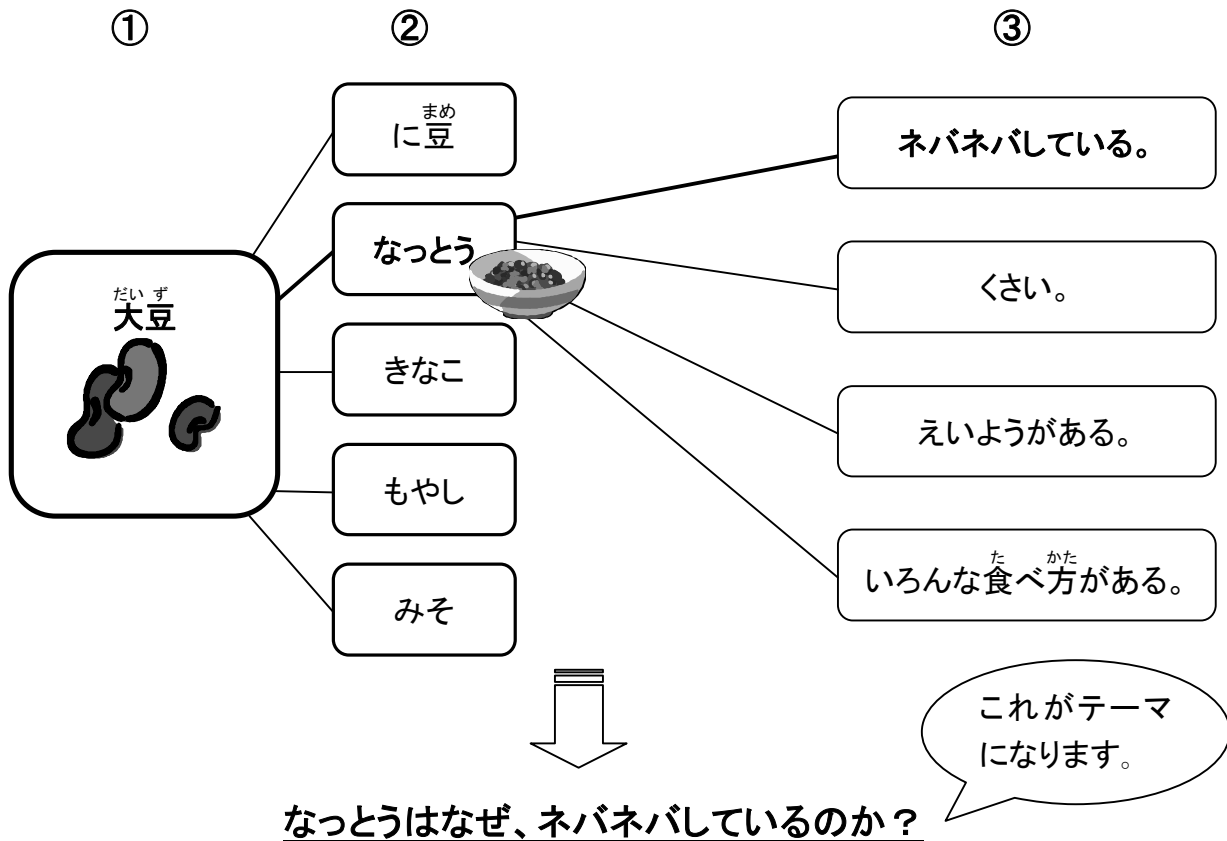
①

②

③

だいず
大豆

まめ
に豆

なっとう

きなこ

もやし

みそ

ネバネバしている。

くさい。

えいようがある。

た　かた
いろんな食べ方がある。

これがテーマになります。

なっとうはなぜ、ネバネバしているのか？